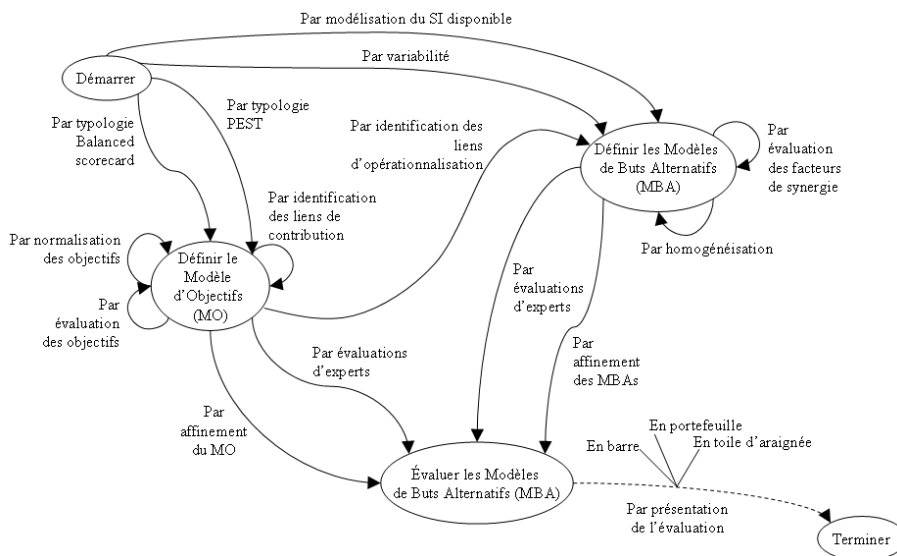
Par modélisation du SI disponible

Démarrer

Par variabilité

Par typologie Balanced scorecard

Par typologie PEST

Par identification des liens d'opérationnalisation

Définir les Modèles de Buts Alternatifs (MBA)

Par évaluation des facteurs de synergie

Par identification des liens de contribution

Par homogénéisation

Par normalisation des objectifs

Définir le Modèle d'Objectifs (MO)

Par évaluation des objectifs

Par évaluations d'experts

Par évaluations d'experts

Par affinement des MBAs

Par affinement du MO

En portefeuille

En barre

En toile d'araignée

Évaluer les Modèles de Buts Alternatifs (MBA)

Par présentation de l'évaluation

Terminer